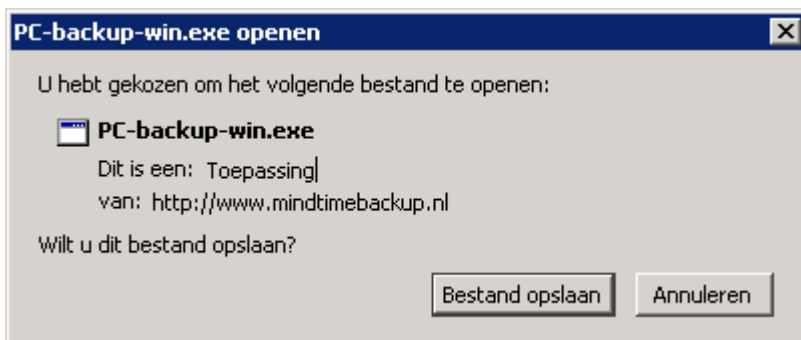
PC-backup-win.exe openen

U hebt gekozen om het volgende bestand te openen:

PC-backup-win.exe

Dit is een: Toepassing

van: http://www.mindtimebackup.nl

Wilt u dit bestand opslaan?

Bestand opslaan

Annuleren